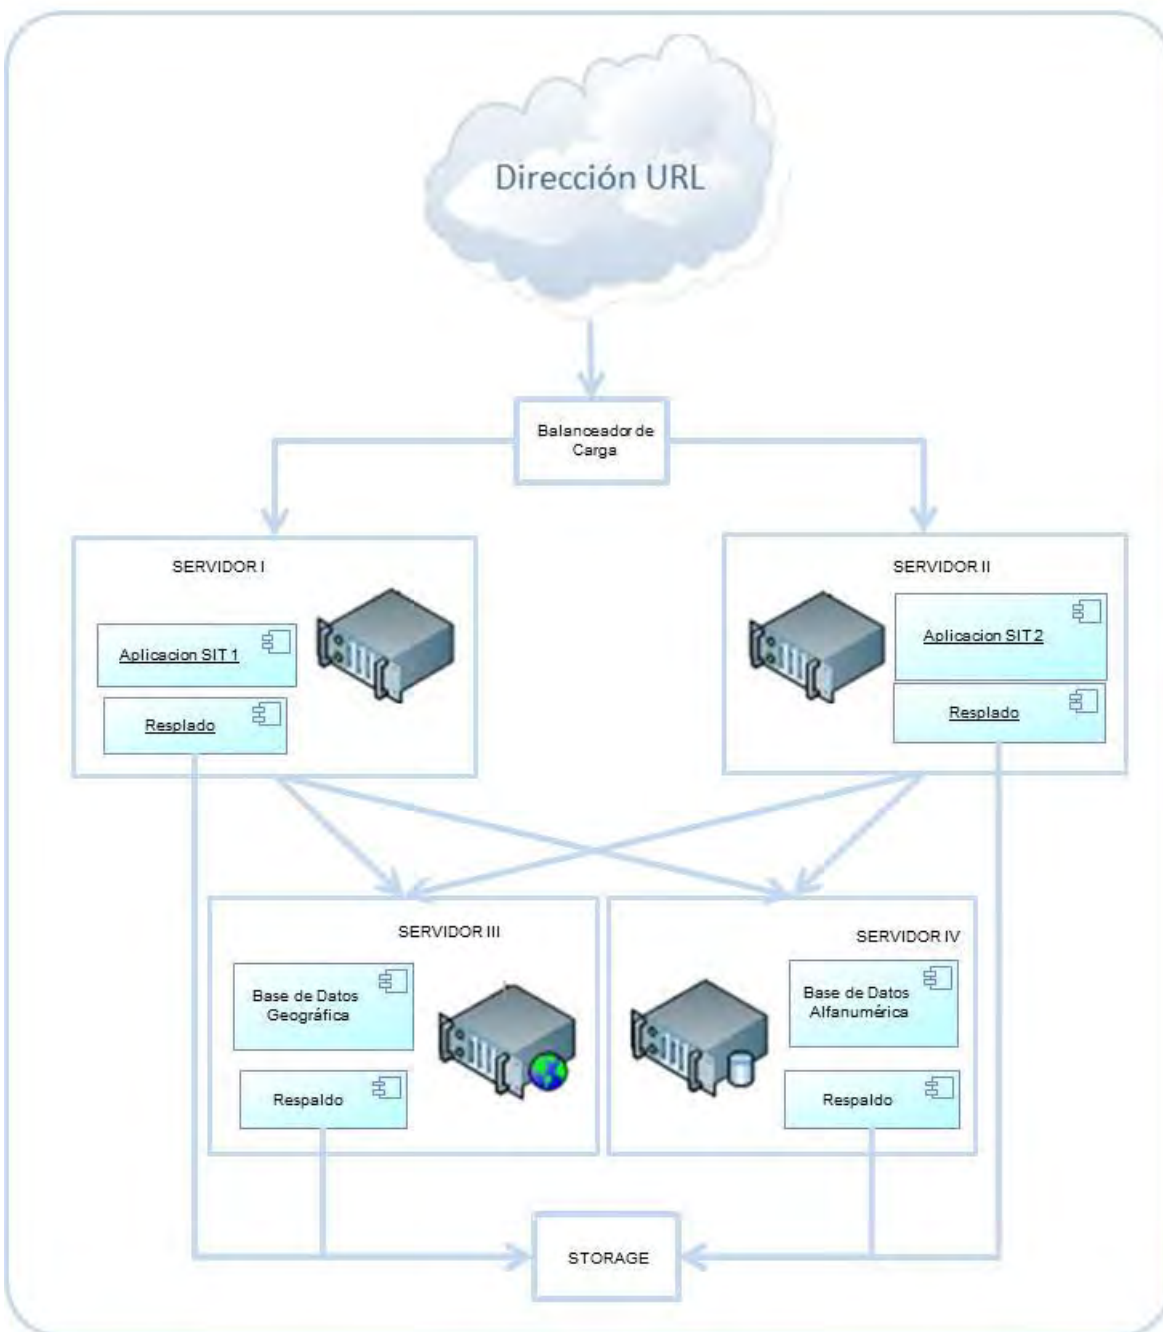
Dirección URL

Balanceador de Carga

SERVIDOR I

Aplicacion SIT 1

Resplado

SERVIDOR II

Aplicacion SIT 2

Resplado

SERVIDOR III

Base de Datos Geográfica

Respaldo

SERVIDOR IV

Base de Datos Alfanumérica

Respaldo

STORAGE